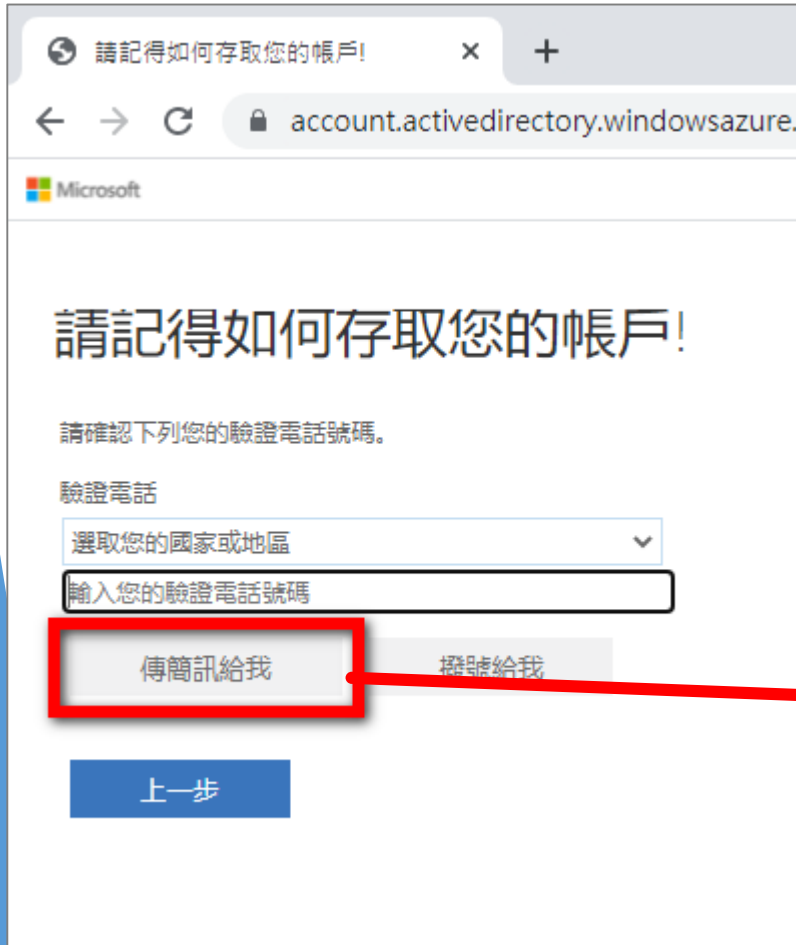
請記得如何存取您的帳戶!
×
+
account.activedirectory.windowsazure.
Microsoft

請記得如何存取您的帳戶!

請確認下列您的驗證電話號碼。

驗證電話
選取您的國家或地區
輸入您的驗證電話號碼
傳簡訊給我
撥號給我
上一步